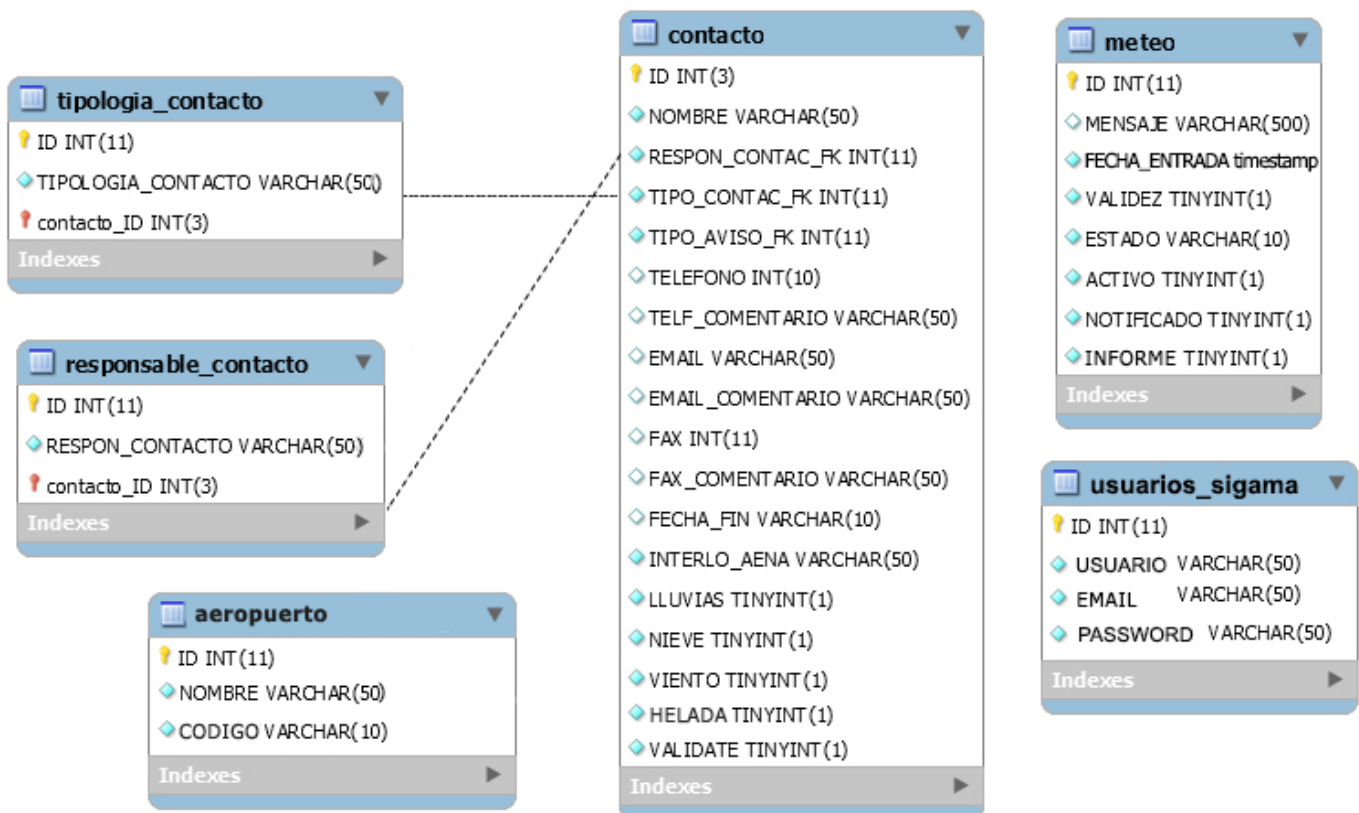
tipologia_contacto
ID INT(11)
TIPOLOGIA_CONTACTO VARCHAR(50)
contacto_ID INT(3)
Indexes

responsable_contacto
ID INT(11)
RESPON_CONTACTO VARCHAR(50)
contacto_ID INT(3)
Indexes

aeropuerto
ID INT(11)
NOMBRE VARCHAR(50)
CODIGO VARCHAR(10)
Indexes

contacto
ID INT(3)
NOMBRE VARCHAR(50)
RESPON_CONTAC_FK INT(11)
TIPO_CONTAC_FK INT(11)
TIPO_AVISO_FK INT(11)
TELEFONO INT(10)
TELF_COMENTARIO VARCHAR(50)
EMAIL VARCHAR(50)
EMAIL_COMENTARIO VARCHAR(50)
FAX INT(11)
FAX_COMENTARIO VARCHAR(50)
FECHA_FIN VARCHAR(10)
INTERLO_AENA VARCHAR(50)
LLUVIAS TINYINT(1)
NIEVE TINYINT(1)
VIENTO TINYINT(1)
HELADA TINYINT(1)
VALIDATE TINYINT(1)
Indexes

meteo
ID INT(11)
MENSAJE VARCHAR(500)
FECHA_ENTRADA timestamp
VALIDEZ TINYINT(1)
ESTADO VARCHAR(10)
ACTIVO TINYINT(1)
NOTIFICADO TINYINT(1)
INFORME TINYINT(1)
Indexes

usuarios_sigama
ID INT(11)
USUARIO VARCHAR(50)
EMAIL VARCHAR(50)
PASSWORD VARCHAR(50)
Indexes